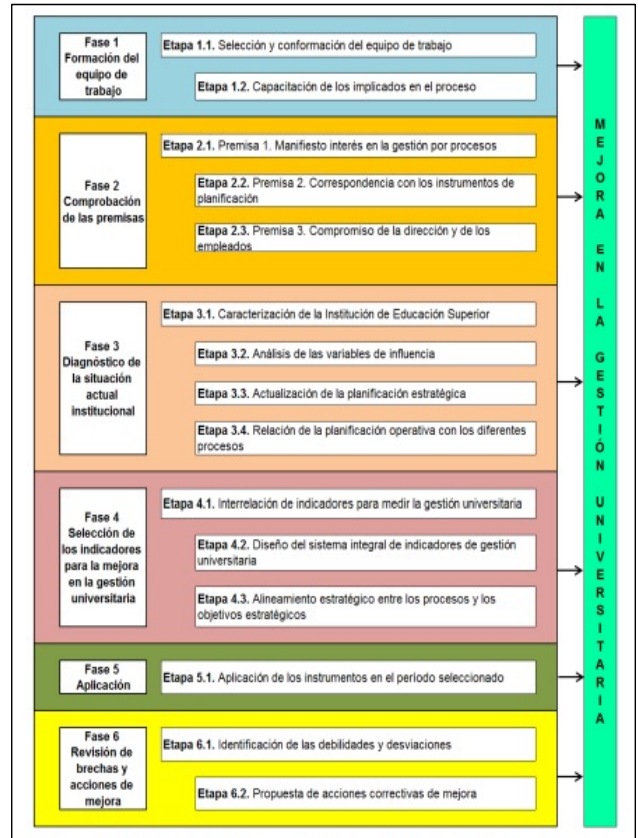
Fase 1
Formación del equipo de trabajo

Etapa 1.1. Selección y conformación del equipo de trabajo

Etapa 1.2. Capacitación de los implicados en el proceso

Fase 2
Comprobación de las premisas

Etapa 2.1. Premisa 1. Manifiesto interés en la gestión por procesos

Etapa 2.2. Premisa 2. Correspondencia con los instrumentos de planificación

Etapa 2.3. Premisa 3. Compromiso de la dirección y de los empleados

Fase 3
Diagnóstico de la situación actual institucional

Etapa 3.1. Caracterización de la Institución de Educación Superior

Etapa 3.2. Análisis de las variables de influencia

Etapa 3.3. Actualización de la planificación estratégica

Etapa 3.4. Relación de la planificación operativa con los diferentes procesos

Fase 4
Selección de los indicadores para la mejora en la gestión universitaria

Etapa 4.1. Interrelación de indicadores para medir la gestión universitaria

Etapa 4.2. Diseño del sistema integral de indicadores de gestión universitaria

Etapa 4.3. Alineamiento estratégico entre los procesos y los objetivos estratégicos

Fase 5
Aplicación

Etapa 5.1. Aplicación de los instrumentos en el período seleccionado

Fase 6
Revisión de brechas y acciones de mejora

Etapa 6.1. Identificación de las debilidades y desviaciones

Etapa 6.2. Propuesta de acciones correctivas de mejora

MEJORA EN LA GESTIÓN UNIVERSITARIA